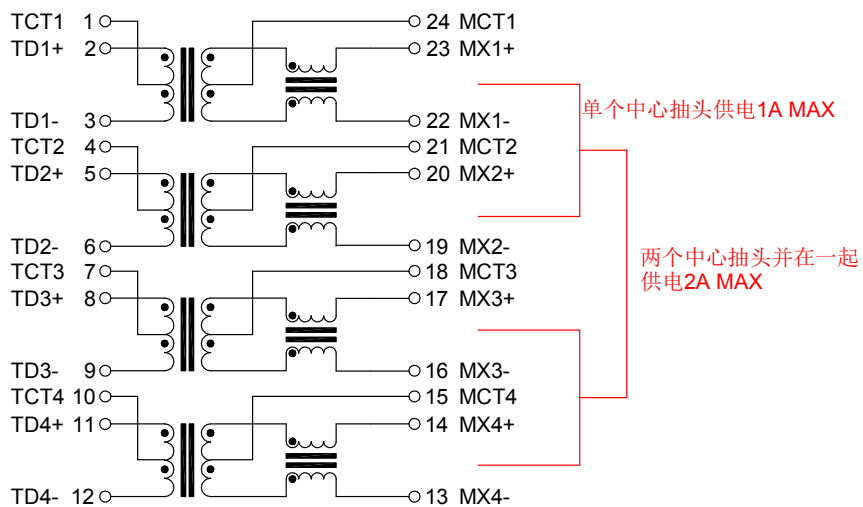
TCT1 1
TD1+ 2
TD1- 3
TCT2 4
TD2+ 5
TD2- 6
TCT3 7
TD3+ 8
TD3- 9
TCT4 10
TD4+ 11
TD4- 12

24 MCT1
23 MX1+
22 MX1-
21 MCT2
20 MX2+
19 MX2-
18 MCT3
17 MX3+
16 MX3-
15 MCT4
14 MX4+
13 MX4-

单个中心抽头供电1A MAX

两个中心抽头并在一起供电2A MAX